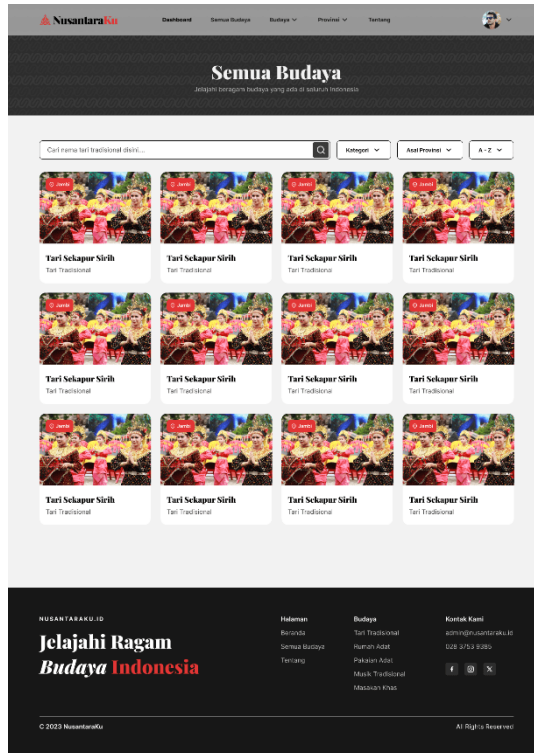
NusantaraKu

Dashboard Semua Budaya Budaya Provinsi Tentang

Semua Budaya

Jelajahi beragam budaya yang ada di seluruh Indonesia

Cari nama tari tradisional disini...

Kategori

Asal Provinsi

A - Z

Jambi
Tari Sekapur Sirih
Tari Tradisional

Jambi
Tari Sekapur Sirih
Tari Tradisional

Jambi
Tari Sekapur Sirih
Tari Tradisional

Jambi
Tari Sekapur Sirih
Tari Tradisional

Jambi
Tari Sekapur Sirih
Tari Tradisional

Jambi
Tari Sekapur Sirih
Tari Tradisional

Jambi
Tari Sekapur Sirih
Tari Tradisional

Jambi
Tari Sekapur Sirih
Tari Tradisional

Jambi
Tari Sekapur Sirih
Tari Tradisional

Jambi
Tari Sekapur Sirih
Tari Tradisional

Jambi
Tari Sekapur Sirih
Tari Tradisional

Jambi
Tari Sekapur Sirih
Tari Tradisional

NUSANTARAKU.ID

Jelajahi Ragam Budaya Indonesia

Halaman
Beranda
Semua Budaya
Tentang

Budaya
Tari Tradisional
Rumah Adat
Pakaian Adat
Musik Tradisional
Masakan Khas

Kontak Kami
admin@nusantaraku.id
028 3753 9385

© 2023 NusantaraKu

All Rights Reserved